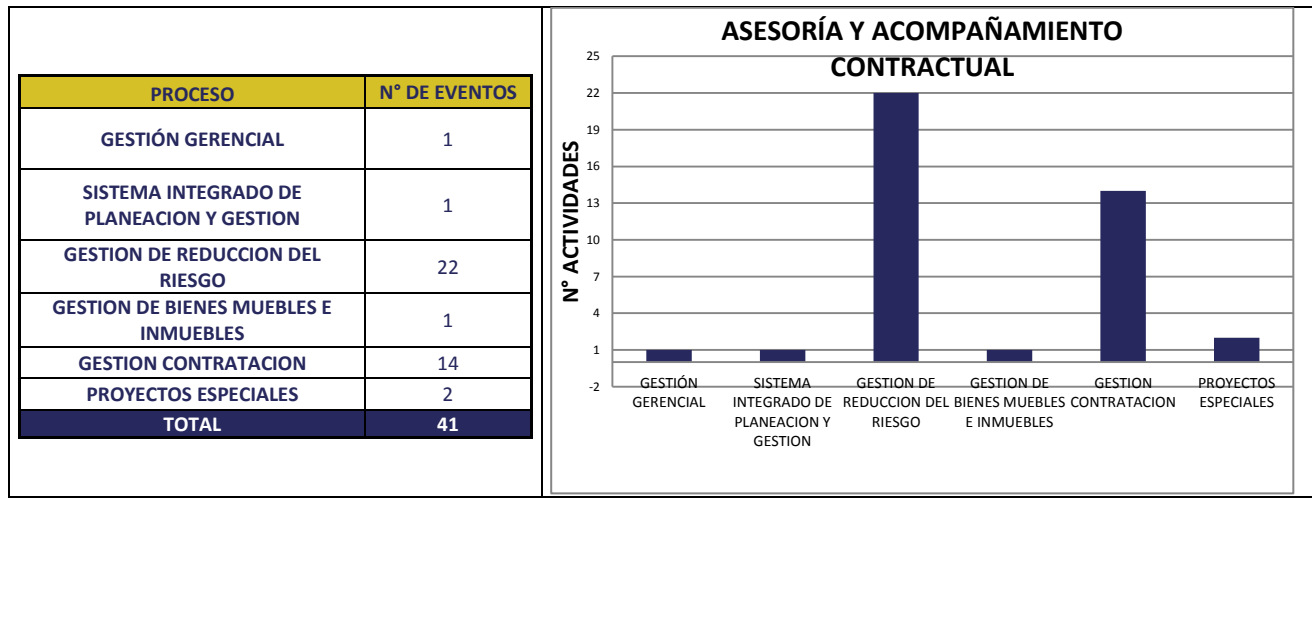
| PROCESO | N° DE EVENTOS |
|---|---|
| GESTIÓN GERENCIAL | 1 |
| SISTEMA INTEGRADO DE PLANEACION Y GESTION | 1 |
| GESTION DE REDUCCION DEL RIESGO | 22 |
| GESTION DE BIENES MUEBLES E INMUEBLES | 1 |
| GESTION CONTRATACION | 14 |
| PROYECTOS ESPECIALES | 2 |
| TOTAL | 41 |

ASESORÍA Y ACOMPAÑAMIENTO CONTRACTUAL

N° ACTIVIDADES

25
22
19
16
13
10
7
4
1
-2

GESTIÓN GERENCIAL
SISTEMA INTEGRADO DE PLANEACION Y GESTION
GESTION DE REDUCCION DEL RIESGO
GESTION DE BIENES MUEBLES E INMUEBLES
GESTION CONTRATACION
PROYECTOS ESPECIALES